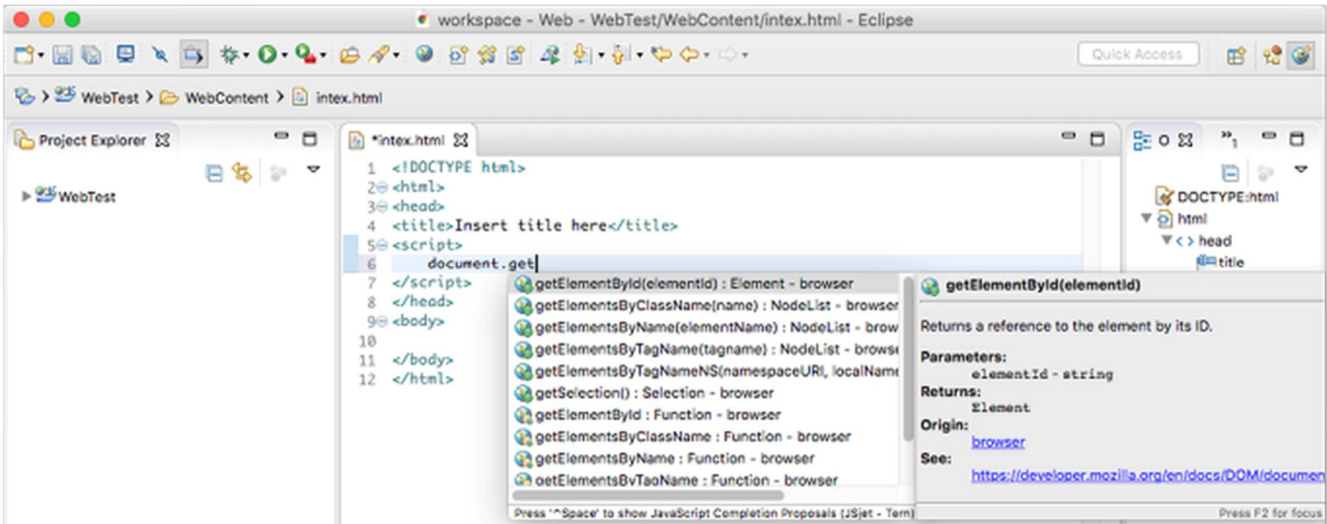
workspace - Web - WebTest/WebContent/intex.html - Eclipse

Quick Access

WebTest > WebContent > intex.html

Project Explorer

WebTest

*intex.html

1 <!DOCTYPE html>
2 <html>
3 <head>
4 <title>Insert title here</title>
5 <script>
6 document.get
7 </script>
8 </head>
9 <body>
10
11 </body>
12 </html>

getElementById(elementId) : Element - browser
getElementsByClassName(name) : NodeList - browser
getElementsByName(elementName) : NodeList - brow
getElementsByTagName(tagname) : NodeList - browse
getElementsByTagNameNS(namespaceURI, localName
getSelection() : Selection - browser
getElementById : Function - browser
getElementsByClassName : Function - browser
getElementsByName : Function - browser
getElementsByTagName : Function - browser

Press '^Space' to show JavaScript Completion Proposals (JSjet - Tern)

getElementById(elementId)

Returns a reference to the element by its ID.

Parameters:
elementId - string
Returns:
Element
Origin:
browser
See:
https://developer.mozilla.org/en/docs/DOM/documen

Press F2 for focus

O

DOCTYPE:html
html
head
title